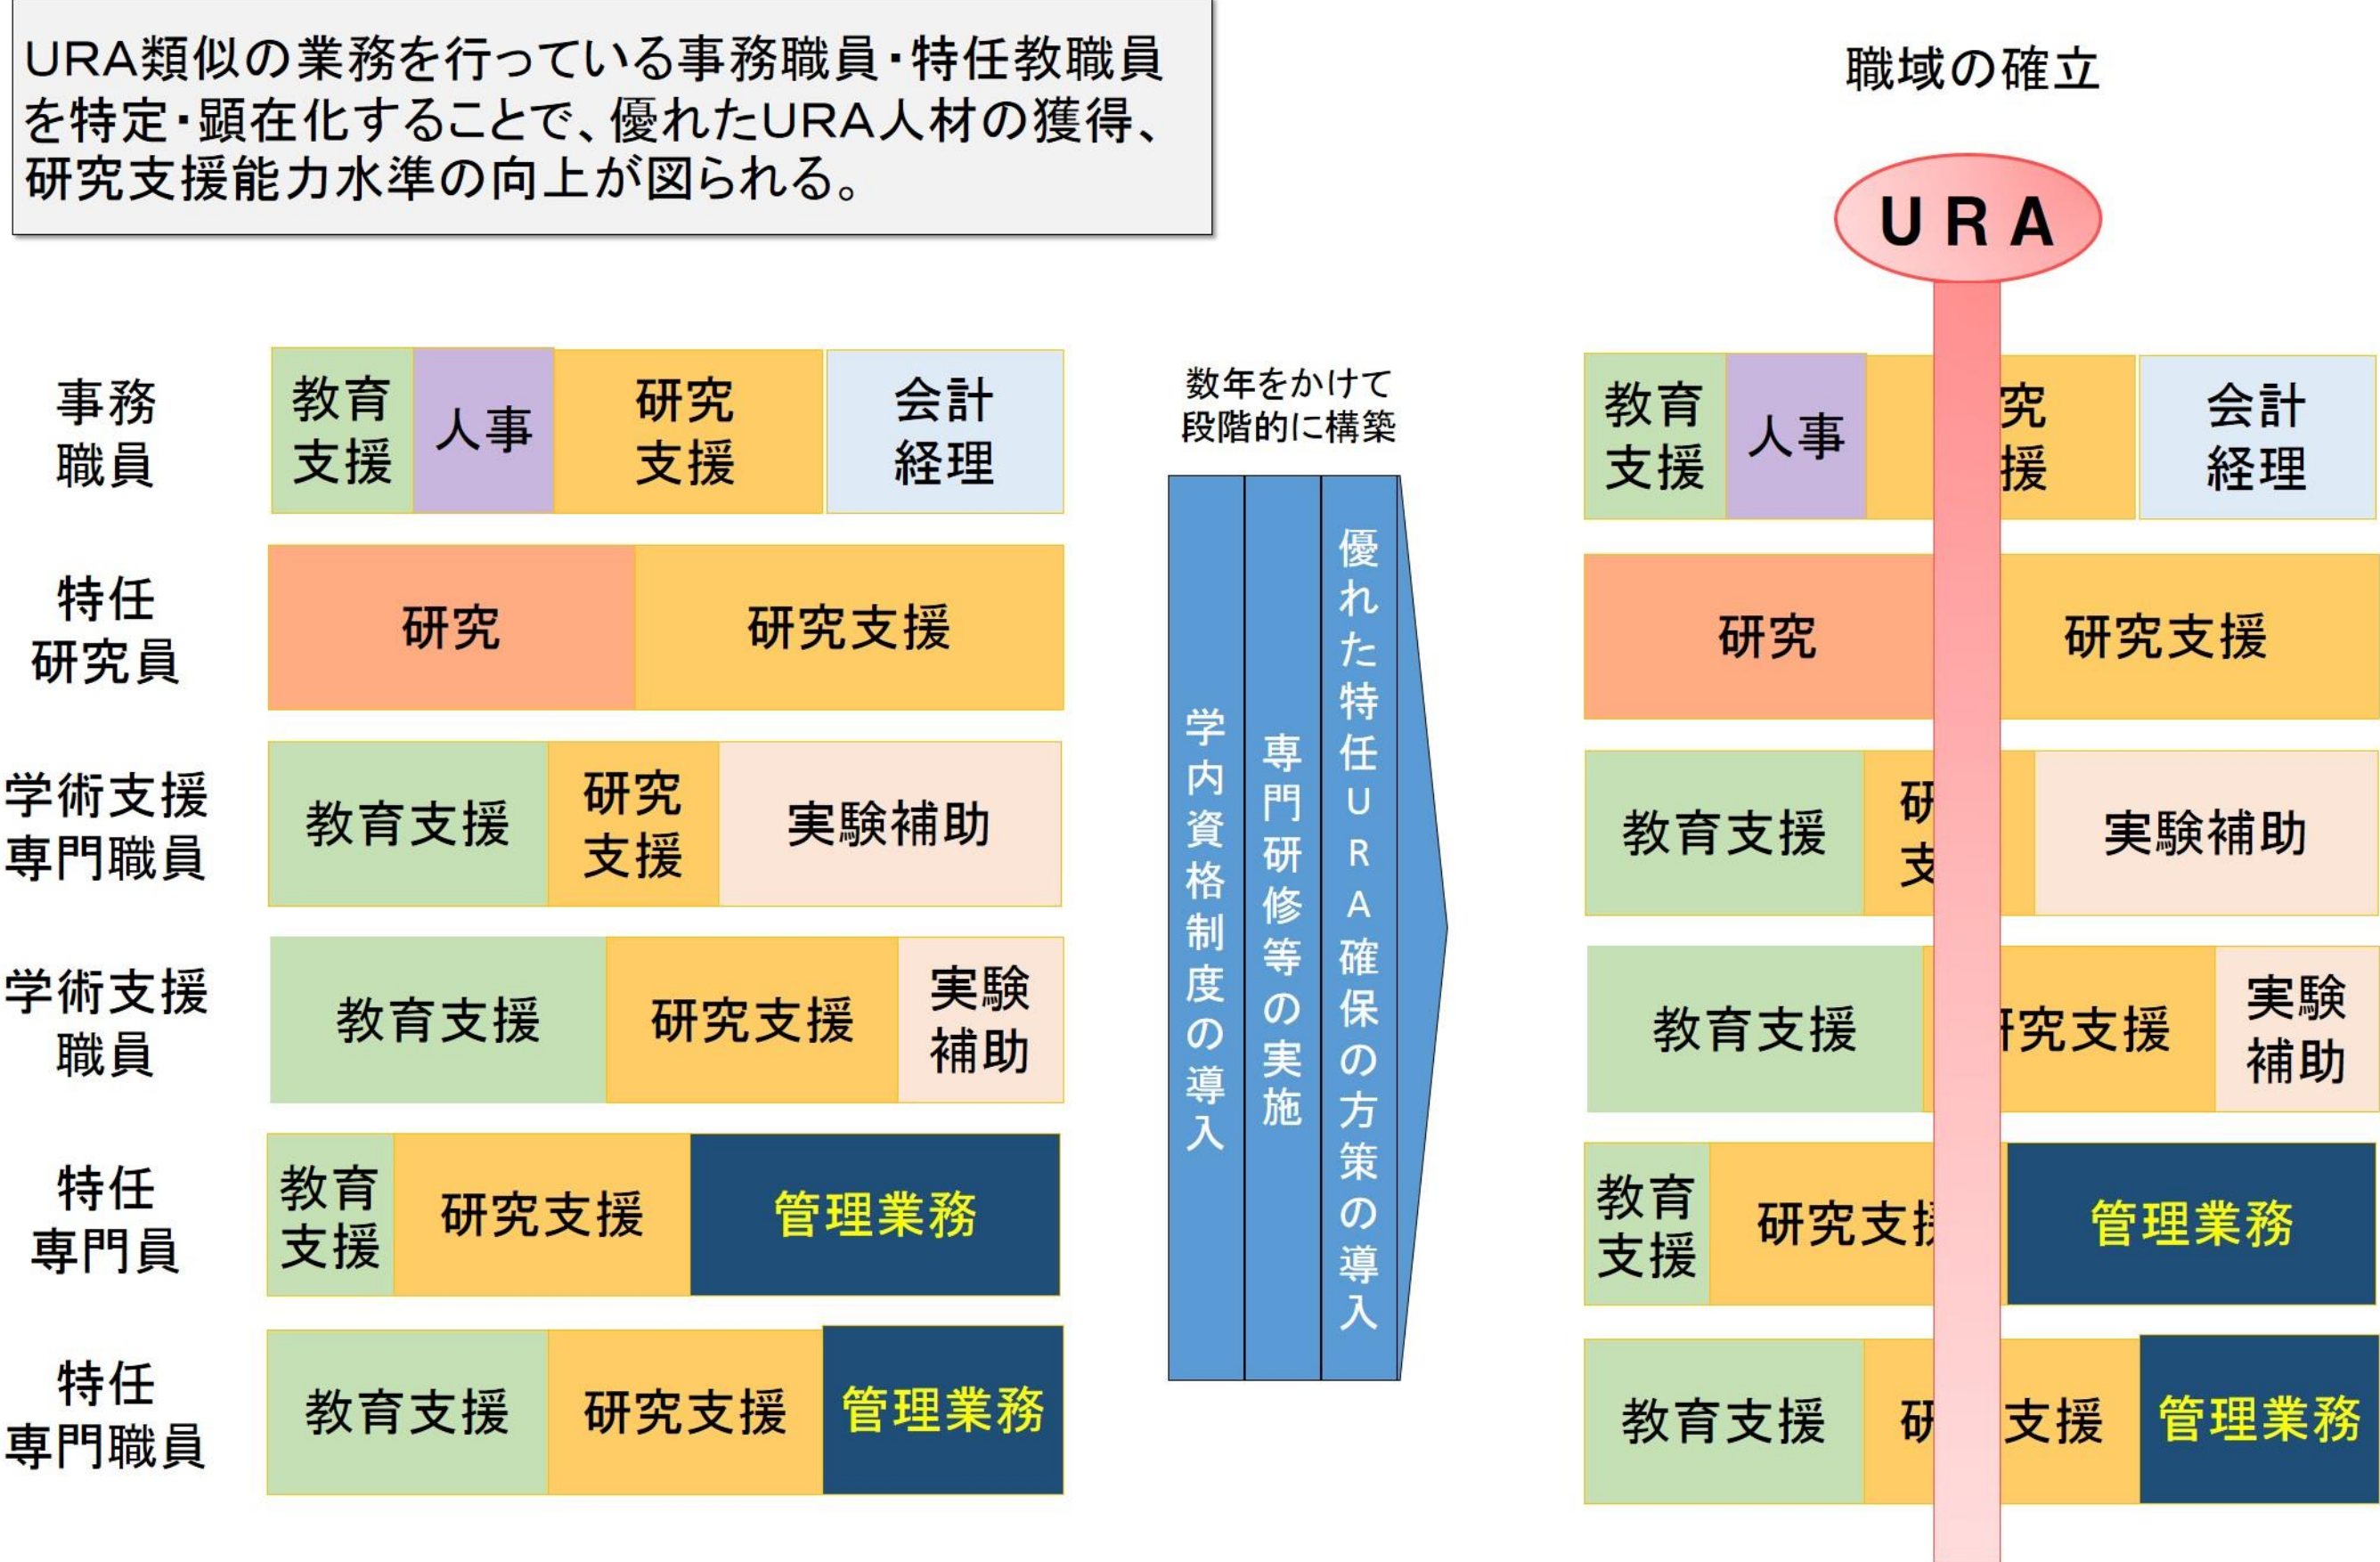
URA類似の業務を行っている事務職員・特任教職員を特定・顕在化することで、優れたURA人材の獲得、研究支援能力水準の向上が図られる。

職域の確立

URA

事務職員

教育支援 | 人事 | 研究支援 | 会計経理

特任研究員

研究 | 研究支援

学術支援専門職員

教育支援 | 研究支援 | 実験補助

学術支援職員

教育支援 | 研究支援 | 実験補助

特任専門員

教育支援 | 研究支援 | 管理業務

特任専門職員

教育支援 | 研究支援 | 管理業務

数年をかけて段階的に構築

学内資格制度の導入

専門研修等の実施

優れた特任URA確保の方策の導入

教育支援 | 人事 | 究援 | 会計経理

研究 | 研究支援

教育支援 | 研支 | 実験補助

教育支援 | 究支援 | 実験補助

教育支援 | 研究支 | 管理業務

教育支援 | 研 支援 | 管理業務